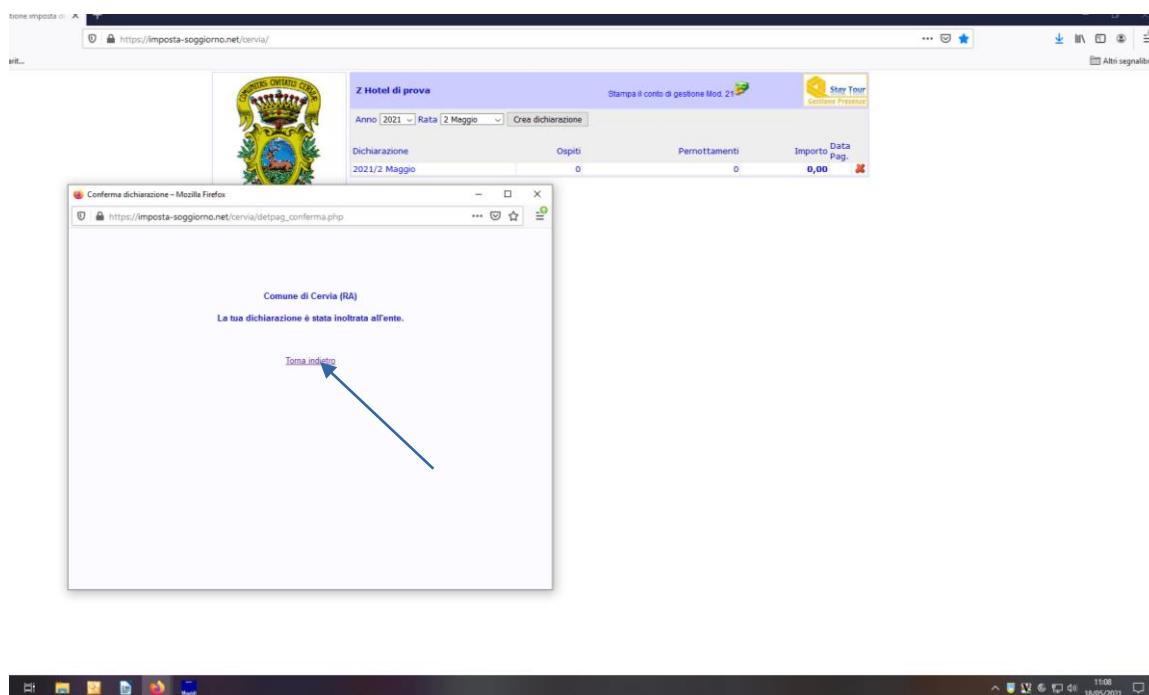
tione imposta di ✕ +

https://imposta-soggiorno.net/cervia/

Altri segnalibri

arit...

COMMUNITAS CIVITATIS CERVIAE

Z Hotel di prova

Stampa il conto di gestione Mod. 21

Stay Tour
Gestione Presenze

Anno 2021 Rata 2 Maggio Crea dichiarazione

| Dichiarazione | Ospiti | Pernottamenti | Importo | Data Pag. |
|---|---|---|---|---|
| 2021/2 Maggio | 0 | 0 | 0,00 | |

Conferma dichiarazione – Mozilla Firefox

https://imposta-soggiorno.net/cervia/detpag_conferma.php

Comune di Cervia (RA)

La tua dichiarazione è stata inoltrata all'ente.

Torna indietro

11:08
18/05/2021